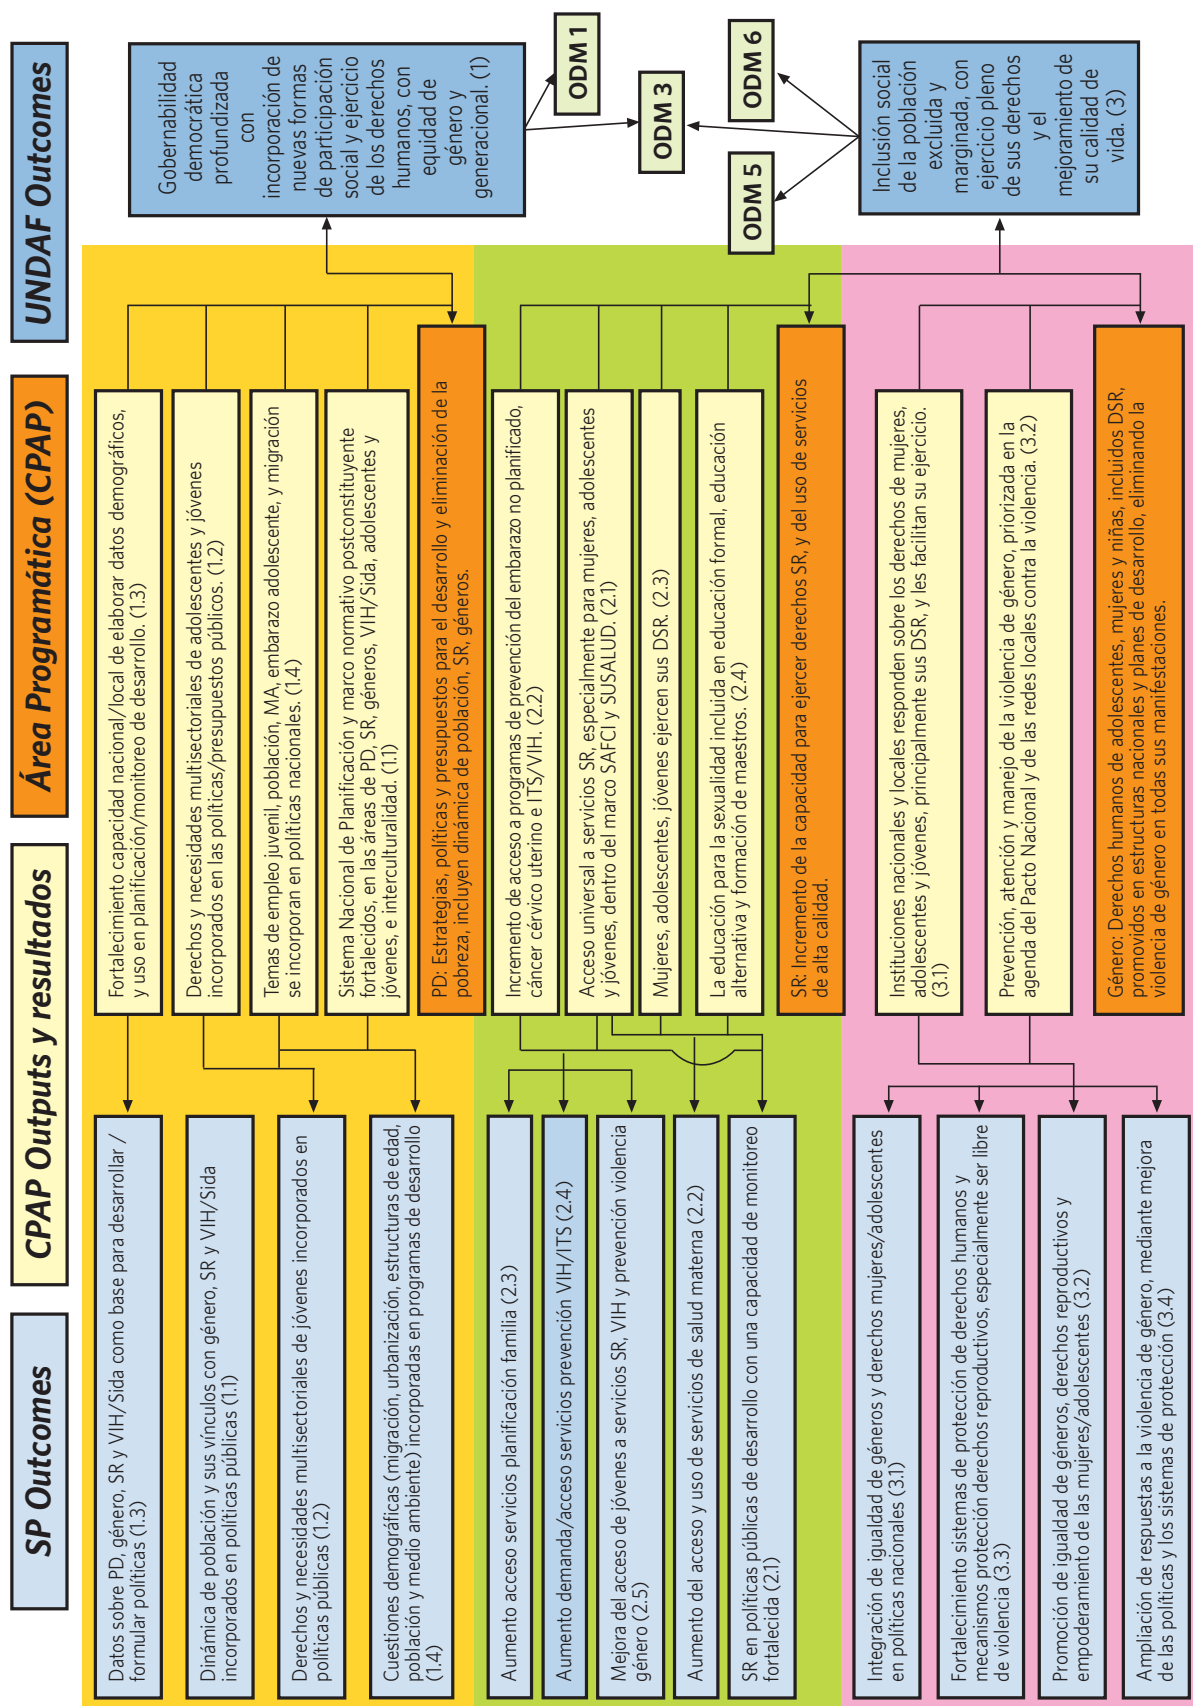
UNDAF Outcomes

Gobernabilidad democrática profundizada con incorporación de nuevas formas de participación social y ejercicio de los derechos humanos, con equidad de género y generacional. (1)

ODM 1

ODM 3

ODM 6

ODM 5

Inclusión social de la población excluida y marginada, con ejercicio pleno de sus derechos y el mejoramiento de su calidad de vida. (3)

Área Programática (CPAP)

Fortalecimiento capacidad nacional/local de elaborar datos demográficos, y uso en planificación/monitoreo de desarrollo. (1.3)

Derechos y necesidades multisectoriales de adolescentes y jóvenes incorporados en las políticas/presupuestos públicos. (1.2)

Temas de empleo juvenil, población, MA, embarazo adolescente, y migración se incorporan en políticas nacionales. (1.4)

Sistema Nacional de Planificación y marco normativo postconstituyente fortalecidos, en las áreas de PD, SR, géneros, VIH/Sida, adolescentes y jóvenes, e interculturalidad. (1.1)

PD: Estrategias, políticas y presupuestos para el desarrollo y eliminación de la pobreza, incluyen dinámica de población, SR, géneros.

Incremento de acceso a programas de prevención del embarazo no planificado, cáncer cérvico uterino e ITS/VIH. (2.2)

Acceso universal a servicios SR, especialmente para mujeres, adolescentes y jóvenes, dentro del marco SAFCI y SUSALUD. (2.1)

Mujeres, adolescentes, jóvenes ejercen sus DSR. (2.3)

La educación para la sexualidad incluida en educación formal, educación alternativa y formación de maestros. (2.4)

SR: Incremento de la capacidad para ejercer derechos SR, y del uso de servicios de alta calidad.

Instituciones nacionales y locales responden sobre los derechos de mujeres, adolescentes y jóvenes, principalmente sus DSR, y les facilitan su ejercicio. (3.1)

Prevención, atención y manejo de la violencia de género, priorizada en la agenda del Pacto Nacional y de las redes locales contra la violencia. (3.2)

Género: Derechos humanos de adolescentes, mujeres y niñas, incluidos DSR, promovidos en estructuras nacionales y planes de desarrollo, eliminando la violencia de género en todas sus manifestaciones.

CPAP Outputs y resultados

SP Outcomes

Datos sobre PD, género, SR y VIH/Sida como base para desarrollar / formular políticas (1.3)

Dinámica de población y sus vínculos con género, SR y VIH/Sida incorporados en políticas públicas (1.1)

Derechos y necesidades multisectoriales de jóvenes incorporados en políticas públicas (1.2)

Cuestiones demográficas (migración, urbanización, estructuras de edad, población y medio ambiente) incorporadas en programas de desarrollo (1.4)

Aumento acceso servicios planificación familia (2.3)

Aumento demanda/acceso servicios prevención VIH/ITS (2.4)

Mejora del acceso de jóvenes a servicios SR, VIH y prevención violencia género (2.5)

Aumento del acceso y uso de servicios de salud materna (2.2)

SR en políticas públicas de desarrollo con una capacidad de monitoreo fortalecida (2.1)

Integración de igualdad de géneros y derechos mujeres/adolescentes en políticas nacionales (3.1)

Fortalecimiento sistemas de protección de derechos humanos y mecanismos protección derechos reproductivos, especialmente ser libre de violencia (3.3)

Promoción de igualdad de géneros, derechos reproductivos y empoderamiento de las mujeres/adolescentes (3.2)

Ampliación de respuestas a la violencia de género, mediante mejora de las políticas y los sistemas de protección (3.4)